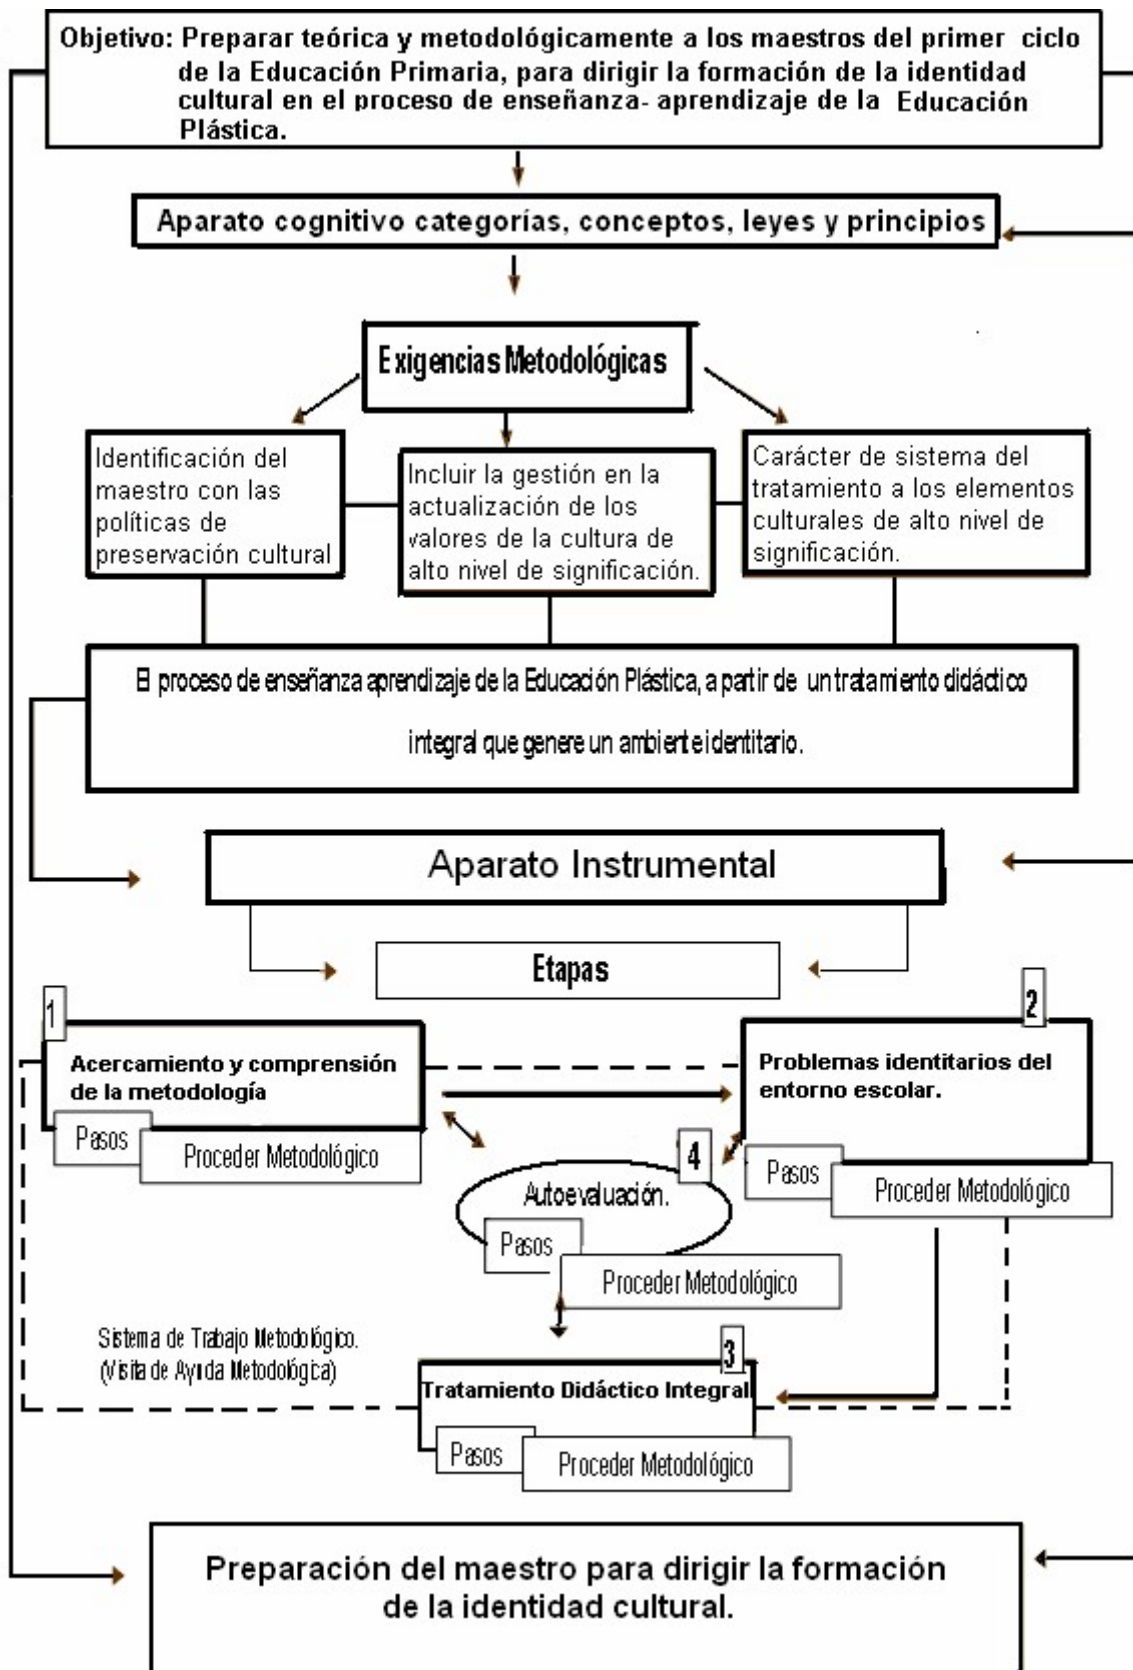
Objetivo: Preparar teórica y metodológicamente a los maestros del primer ciclo de la Educación Primaria, para dirigir la formación de la identidad cultural en el proceso de enseñanza- aprendizaje de la Educación Plástica.

Aparato cognitivo categorías, conceptos, leyes y principios

Exigencias Metodológicas

Identificación del maestro con las políticas de preservación cultural

Incluir la gestión en la actualización de los valores de la cultura de alto nivel de significación.

Carácter de sistema del tratamiento a los elementos culturales de alto nivel de significación.

El proceso de enseñanza aprendizaje de la Educación Plástica, a partir de un tratamiento didáctico integral que genere un ambiente identitario.

Aparato Instrumental

Etapas

1

Acercamiento y comprensión de la metodología

Pasos

Proceder Metodológico

2

Problemas identitarios del entorno escolar.

Pasos

Proceder Metodológico

4

Autoevaluación.

Pasos

Proceder Metodológico

Sistema de Trabajo Metodológico. (Visita de Ayuda Metodológica)

3

Tratamiento Didáctico Integral

Pasos

Proceder Metodológico

Preparación del maestro para dirigir la formación de la identidad cultural.